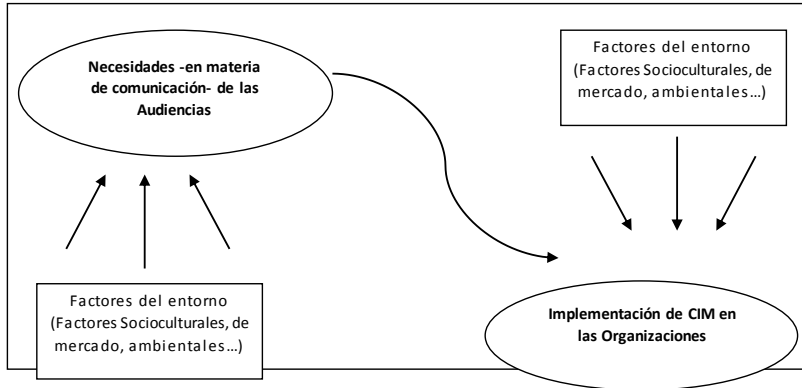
Necesidades -en materia de comunicación- de las Audiencias

Factores del entorno (Factores Socioculturales, de mercado, ambientales…)

Factores del entorno (Factores Socioculturales, de mercado, ambientales…)

Implementación de CIM en las Organizaciones